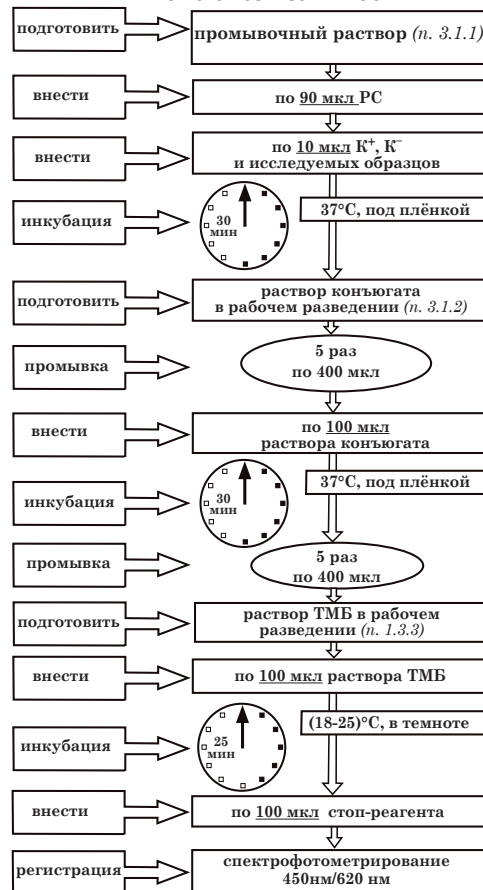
подготовить
промывочный раствор *(п. 3.1.1)*

внести
по 90 мкл РС

внести
по 10 мкл $К^+$, $К^-$ и исследуемых образцов

инкубация
30 мин
37°С, под плёнкой

подготовить
раствор конъюгата в рабочем разведении *(п. 3.1.2)*

промывка
5 раз по 400 мкл

внести
по 100 мкл раствора конъюгата

инкубация
30 мин
37°С, под плёнкой

промывка
5 раз по 400 мкл

подготовить
раствор ТМБ в рабочем разведении *(п. 1.3.3)*

внести
по 100 мкл раствора ТМБ

инкубация
25 мин
(18-25)°С, в темноте

внести
по 100 мкл стоп-реагента

регистрация
спектрофотометрирование 450нм/620 нм